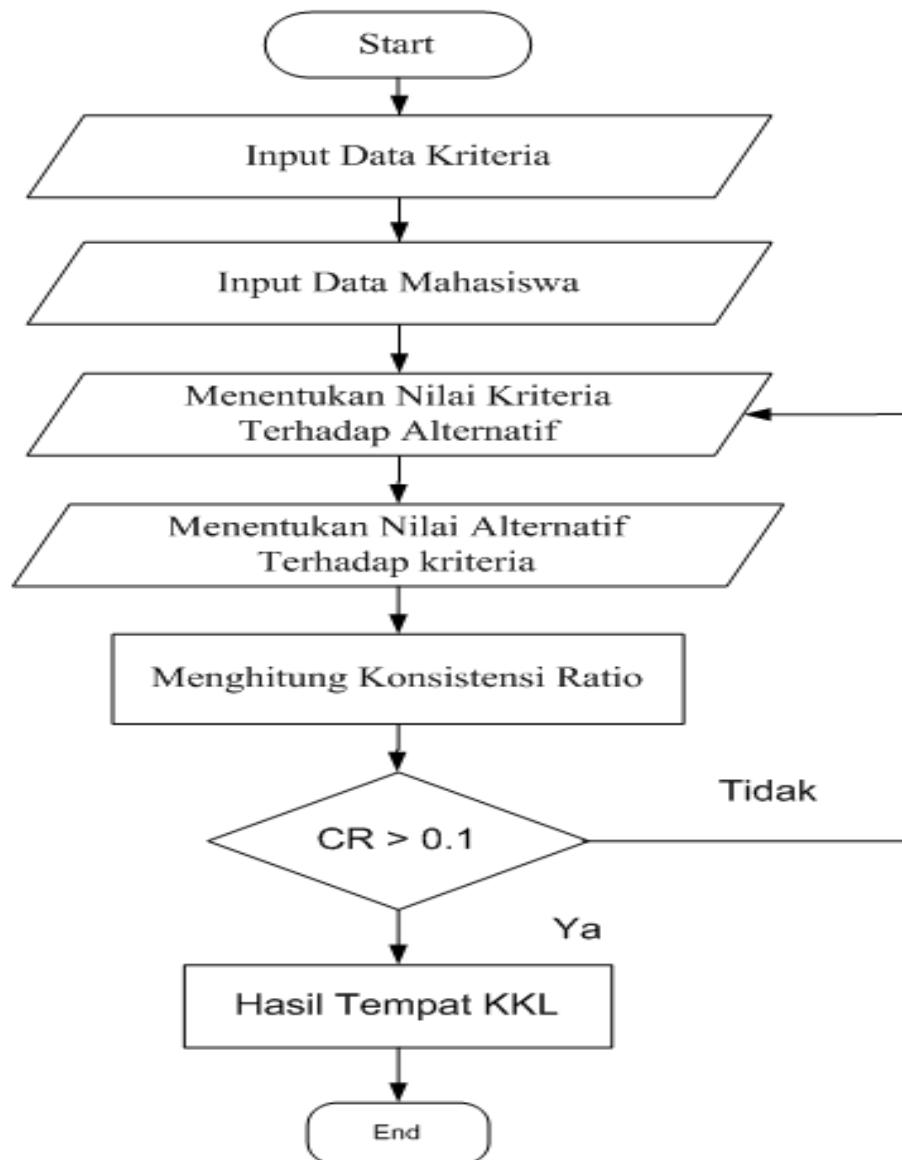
Start

Input Data Kriteria

Input Data Mahasiswa

Menentukan Nilai Kriteria Terhadap Alternatif

Menentukan Nilai Alternatif Terhadap kriteria

Menghitung Konsistensi Ratio

CR > 0.1

Tidak

Ya

Hasil Tempat KKL

End